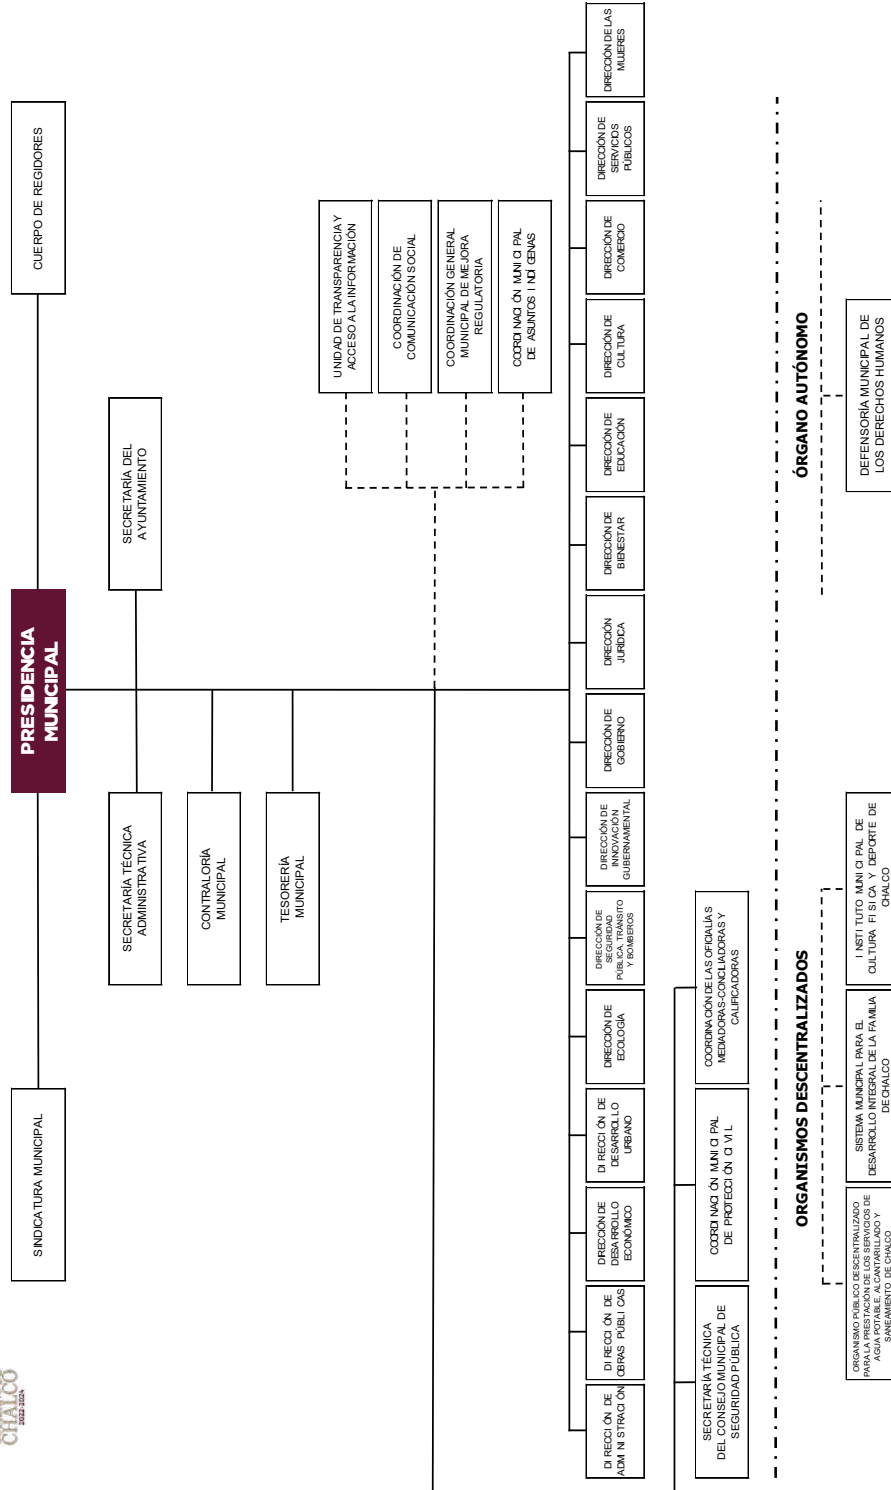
CHALCO
2022-2024

PRESIDENCIA MUNICIPAL

SINDICATURA MUNICIPAL

CUERPO DE REGIDORES

SECRETARÍA DEL AYUNTAMIENTO

SECRETARÍA TÉCNICA ADMINISTRATIVA

CONTRALORÍA MUNICIPAL

TESORERÍA MUNICIPAL

UNIDAD DE TRANSPARENCIA Y ACCESO A LA INFORMACIÓN

COORDINACIÓN DE COMUNICACIÓN SOCIAL

COORDINACIÓN GENERAL MUNICIPAL DE MEJORA REGULATORIA

COORDINACIÓN MUNICIPAL DE ASUNTOS INDÍGENAS

DIRECCIÓN DE ADMINISTRACIÓN

DIRECCIÓN DE OBRAS PÚBLICAS

DIRECCIÓN DE DESARROLLO ECONÓMICO

DIRECCIÓN DE DESARROLLO URBANO

DIRECCIÓN DE ECOLOGÍA

DIRECCIÓN DE SEGURIDAD PÚBLICA, TRÁNSITO Y BOMBEROS

DIRECCIÓN DE INNOVACIÓN GUBERNAMENTAL

DIRECCIÓN DE GOBIERNO

DIRECCIÓN JURÍDICA

DIRECCIÓN DE BIENESTAR

DIRECCIÓN DE EDUCACIÓN

DIRECCIÓN DE CULTURA

DIRECCIÓN DE COMERCIO

DIRECCIÓN DE SERVICIOS PÚBLICOS

DIRECCIÓN DE LAS MUJERES

SECRETARÍA TÉCNICA DEL CONSEJO MUNICIPAL DE SEGURIDAD PÚBLICA

COORDINACIÓN MUNICIPAL DE PROTECCIÓN CIVIL

COORDINACIÓN DE LAS OFICIALÍAS MEDIADORAS-CONCILIADORAS Y CALIFICADORAS

ÓRGANO AUTÓNOMO

DEFENSORÍA MUNICIPAL DE LOS DERECHOS HUMANOS

ORGANISMOS DESCENTRALIZADOS

ORGANISMO PÚBLICO DESCENTRALIZADO PARA LA PRESTACIÓN DE LOS SERVICIOS DE AGUA POTABLE, ALCANTARILLADO Y SANEAMIENTO DE CHALCO

SISTEMA MUNICIPAL PARA EL DESARROLLO INTEGRAL DE LA FAMILIA DE CHALCO

INSTITUTO MUNICIPAL DE CULTURA FISICA Y DEPORTE DE CHALCO